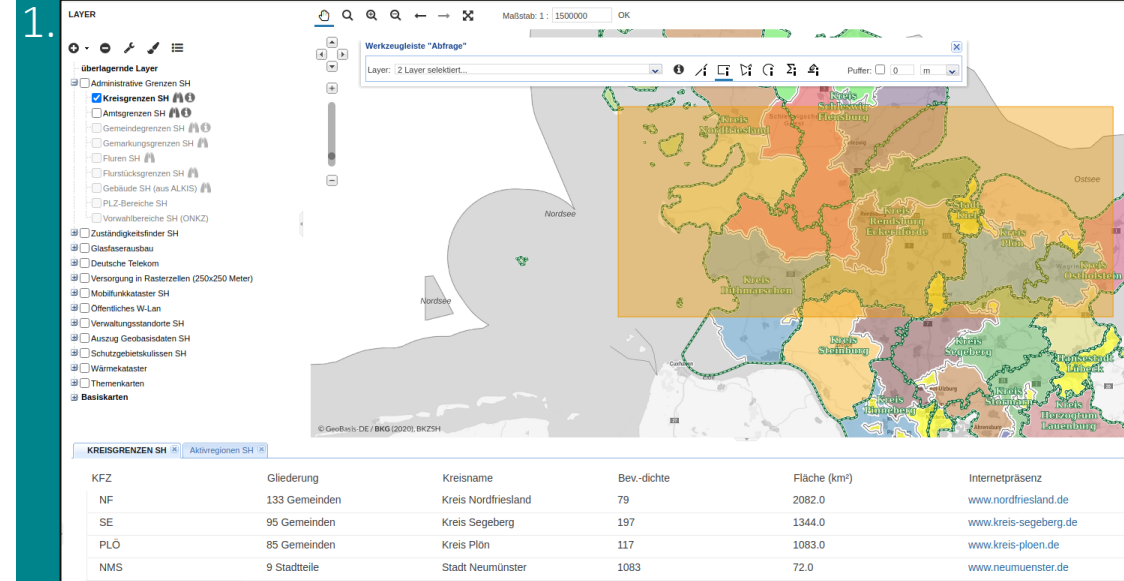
1.

LAYER

überlagernde Layer
Administrative Grenzen SH
Kreisgrenzen SH
Amtsgrenzen SH
Gemeindegrenzen SH
Gemarkungsgrenzen SH
Fluren SH
Flurstücksgrenzen SH
Gebäude SH (aus ALKIS)
PLZ-Bereiche SH
Vorwahlbereiche SH (ONKZ)
Zuständigkeitsfinder SH
Glasfaserausbau
Deutsche Telekom
Versorgung in Rasterzellen (250x250 Meter)
Mobilfunkkataster SH
Öffentliches W-Lan
Verwaltungsstandorte SH
Auszug Geobasisdaten SH
Schutzgebietskulissen SH
Wärmekataster
Themenkarten
Basiskarten

Maßstab: 1 : 1500000 OK

Werkzeugleiste "Abfrage"
Layer: 2 Layer selektiert...
Puffer: 0 m

Kreis Nordfriesland
Kreis Schleswig-Flensburg
Flensburg
Nordsee
Ostsee
Stadt Kiel
Kreis Rendsburg-Eckernförde
Kreis Plön
Kreis Ostholstein
Kreis Dithmarschen
Kreis Steinburg
Kreis Segeberg
Hansestadt Lübeck
Kreis Pinneberg
Kreis Stormarn
Kreis Herzogtum Lauenburg
© GeoBasis-DE / BKG (2020), BKZSH

KREISGRENZEN SH
Aktivregionen SH

| KFZ | Gliederung | Kreisname | Bev.-dichte | Fläche (km²) | Internetpräsenz |
|---|---|---|---|---|---|
| NF | 133 Gemeinden | Kreis Nordfriesland | 79 | 2082.0 | www.nordfriesland.de |
| SE | 95 Gemeinden | Kreis Segeberg | 197 | 1344.0 | www.kreis-segeberg.de |
| PLÖ | 85 Gemeinden | Kreis Plön | 117 | 1083.0 | www.kreis-ploen.de |
| NMS | 9 Stadtteile | Stadt Neumünster | 1083 | 72.0 | www.neumuenster.de |